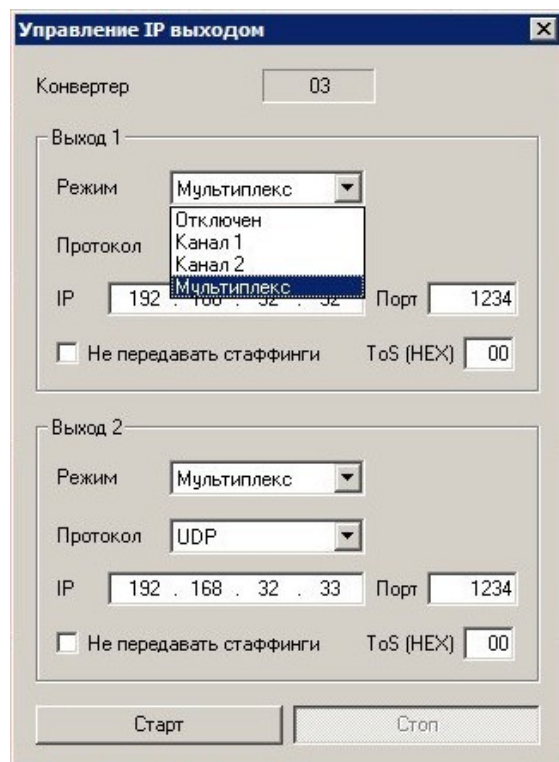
Управление IP выходом

Конвертер 03

Выход 1

Режим Мультиплекс

Отключен
Канал 1
Канал 2
Мультиплекс

Протокол

IP 192 . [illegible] . 32 . 32 Порт 1234

Не передавать стаффинги ToS (HEX) 00

Выход 2

Режим Мультиплекс

Протокол UDP

IP 192 . 168 . 32 . 33 Порт 1234

Не передавать стаффинги ToS (HEX) 00

Старт Стоп